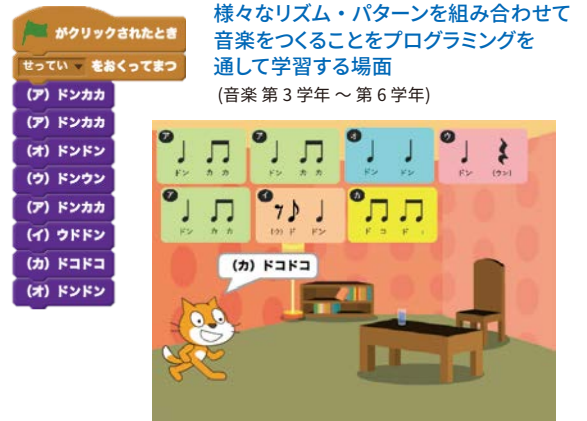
がクリックされたとき
せってい をおくってまつ
(ア) ドンカカ
(ア) ドンカカ
(オ) ドンドン
(ウ) ドンウン
(ア) ドンカカ
(イ) ウドドン
(カ) ドコドコ
(オ) ドンドン

様々なリズム・パターンを組み合わせて音楽をつくることをプログラミングを通して学習する場面
(音楽 第3学年 〜 第6学年)

ア
ドン カ カ
ア
ドン カ カ
オ
ドン ドン
ウ
ドン (ウン)
ア
ドン カ カ
イ
(ウ) ド ドン
カ
ド コ ド コ

(カ) ドコドコ